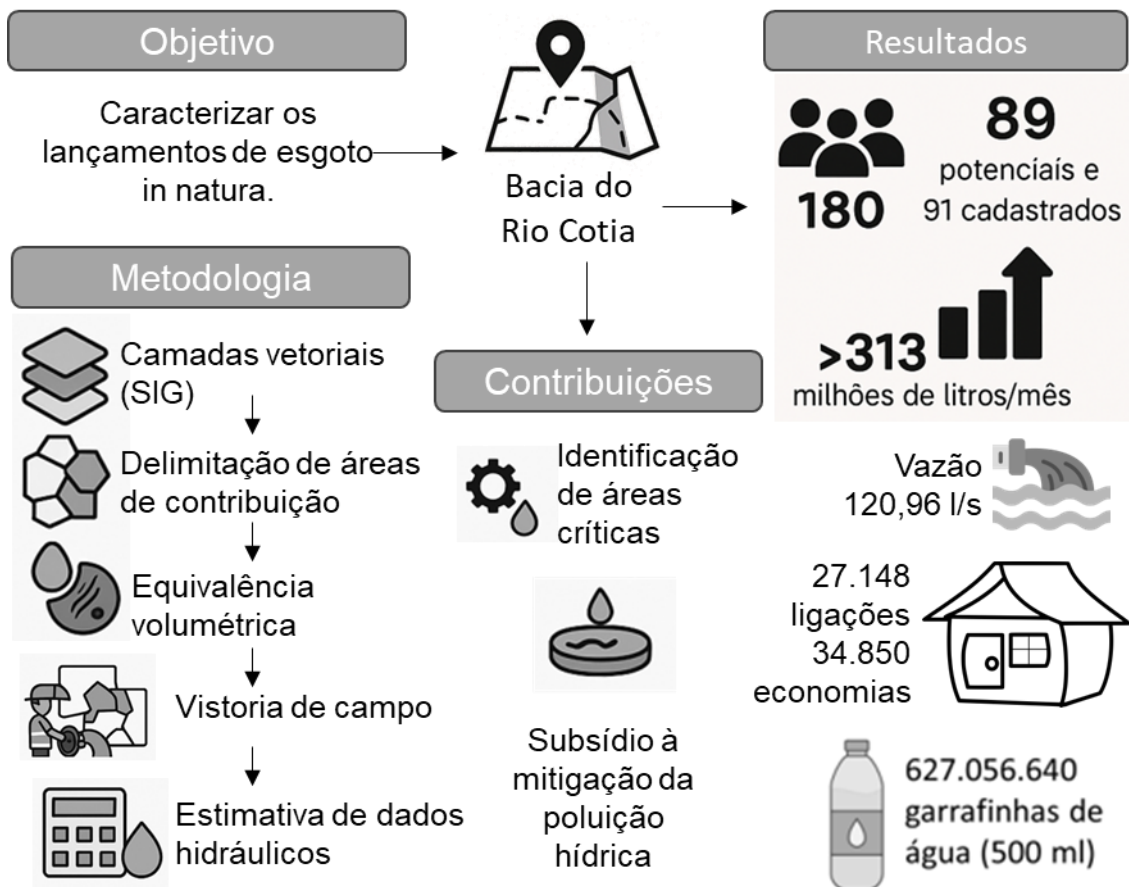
Objetivo

Caracterizar os lançamentos de esgoto in natura.

Bacia do Rio Cotia

Resultados

180

89

potenciaís e 91 cadastrados

>313

milhões de litros/mês

Metodologia

Camadas vetoriais (SIG)

Delimitação de áreas de contribuição

Equivalência volumétrica

Vistoria de campo

Estimativa de dados hidráulicos

Contribuições

Identificação de áreas críticas

Subsídio à mitigação da poluição hídrica

Vazão 120,96 l/s

27.148 ligações 34.850 economias

627.056.640 garrafinhas de água (500 ml)